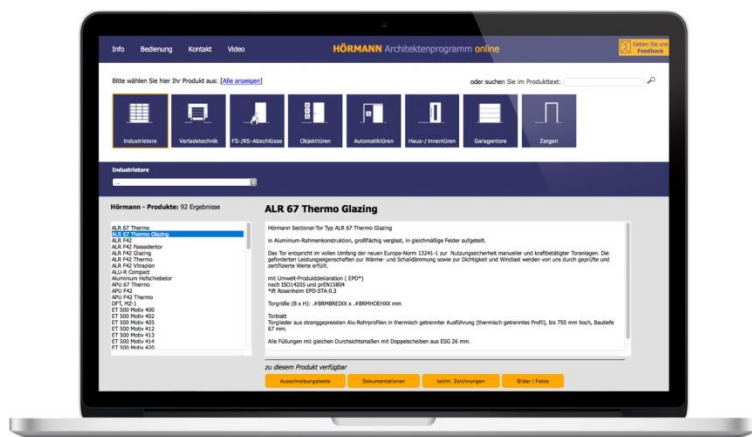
Info Bedienung Kontakt Video

HÖRMANN Architektenprogramm online

Geben Sie uns Feedback

Bitte wählen Sie hier Ihr Produkt aus: [Alle anzeigen]

oder suchen Sie im Produkttext:

Industrietore

Verladetechnik

FS-/RS-Abschlüsse

Objekttüren

Automatiktüren

Haus-/ Innentüren

Garagentore

Zargen

Industrietore

...

Hörmann - Produkte: 92 Ergebnisse

ALR 67 Thermo
ALR 67 Thermo Glazing
ALR F42
ALR F42 Fassadentor
ALR F42 Glazing
ALR F42 Thermo
ALR F42 Vitraplan
ALU-R Compact
Aluminium Hofschiebetor
APU 67 Thermo
APU F42
APU F42 Thermo
DFT, MZ-1
ET 500 Mobo 400
ET 500 Mobo 402
ET 500 Mobo 405
ET 500 Mobo 412
ET 500 Mobo 413
ET 500 Mobo 414
ET 500 Mobo 430

ALR 67 Thermo Glazing

Hörmann Sectional-Tor Typ ALR 67 Thermo Glazing

in Aluminium-Rahmenkonstruktion, großflächig verglast, in gleichmäßige Felder aufgeteilt.

Das Tor entspricht im vollen Umfang der neuen Europa-Norm 13241-1 zur Nutzungssicherheit manueller und kraftbetätigter Toranlagen. Die geforderten Leistungseigenschaften zur Wärme- und Schalldämmung sowie zur Dichtigkeit und Windlast werden von uns durch geprüfte und zertifizierte Werte erfüllt.

mit Umwelt-Produktdeklaration ( EPD*)
nach ISO14205 und prEN15804
*ift Rosenheim EPD-STA-0.3

Torgröße (B x H): .#BRMBREIXX x .#BRMHOEHXX mm

Torblatt
Torglieder aus stranggepressten Alu-Rohrprofilen in thermisch getrennter Ausführung (thermisch getrenntes Profil), bis 750 mm hoch, Bautiefe 67 mm.

Alle Füllungen mit gleichen Durchsichtsmaßen mit Doppelscheiben aus ESG 26 mm.

zu diesem Produkt verfügbar

Ausschreibungstexte

Dokumentationen

techn. Zeichnungen

Bilder / Fotos